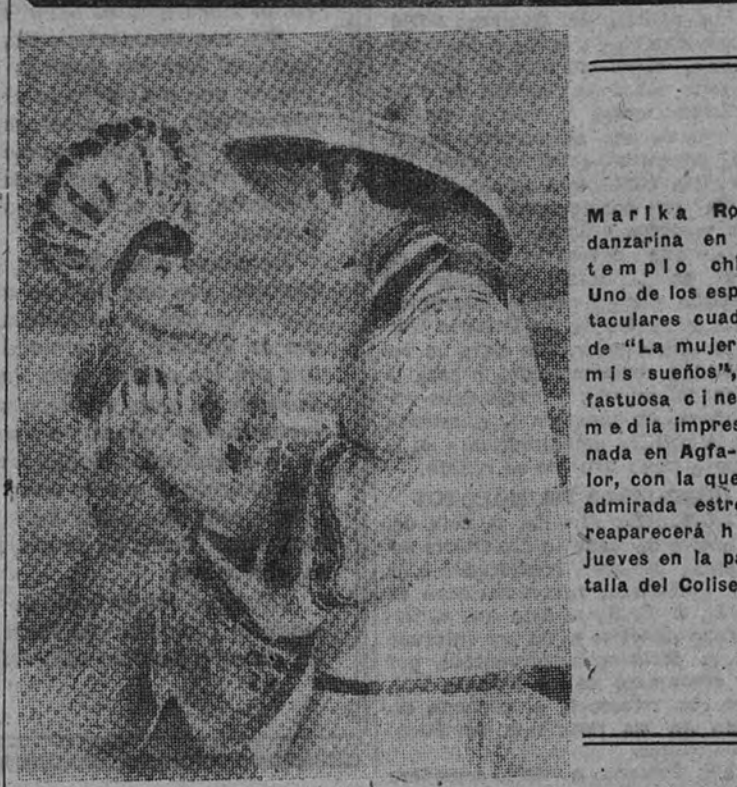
Marika Rø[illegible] danzarina en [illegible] templo ch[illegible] Uno de los esp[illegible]taculares cuad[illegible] de "La mujer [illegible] mis sueños", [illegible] fastuosa cine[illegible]media impres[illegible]nada en Agfa-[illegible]lor, con la que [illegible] admirada estr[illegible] reaparecerá h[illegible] jueves en la pa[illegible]talla del Colise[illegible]